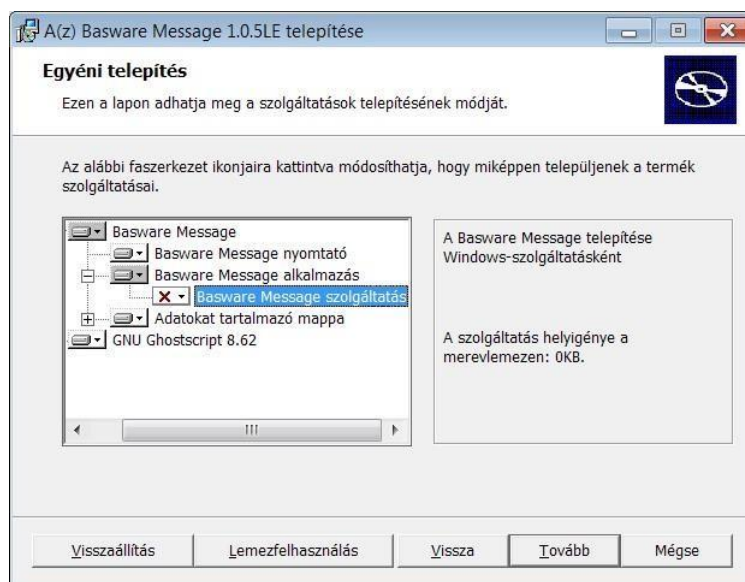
A(z) Basware Message 1.0.5LE telepítése

Egyéni telepítés

Ezen a lapon adhatja meg a szolgáltatások telepítésének módját.

Az alábbi faszerkezet ikonjaira kattintva módosíthatja, hogy miképpen települjenek a termék szolgáltatásai.

Basware Message
Basware Message nyomtató
Basware Message alkalmazás
Basware Message szolgáltatás
Adatokat tartalmazó mappa
GNU Ghostscript 8.62

A Basware Message telepítése Windows-szolgáltatásként

A szolgáltatás helyigénye a merevlemezen: 0KB.

Visszaállítás | Lemezfelhasználás | Vissza | Tovább | Mégse